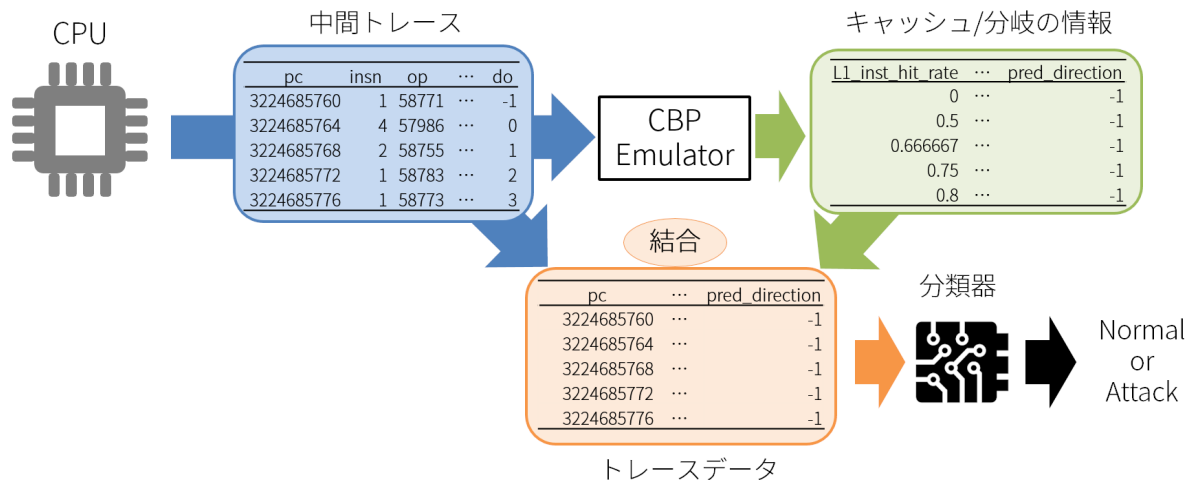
CPU

中間トレース

| pc | insn | op | ⋯ | do |
|---|---|---|---|---|
| 3224685760 | 1 | 58771 | ⋯ | -1 |
| 3224685764 | 4 | 57986 | ⋯ | 0 |
| 3224685768 | 2 | 58755 | ⋯ | 1 |
| 3224685772 | 1 | 58783 | ⋯ | 2 |
| 3224685776 | 1 | 58773 | ⋯ | 3 |

CBP Emulator

キャッシュ/分岐の情報

| L1_inst_hit_rate | ⋯ | pred_direction |
|---|---|---|
| 0 | ⋯ | -1 |
| 0.5 | ⋯ | -1 |
| 0.666667 | ⋯ | -1 |
| 0.75 | ⋯ | -1 |
| 0.8 | ⋯ | -1 |

結合

| pc | ⋯ | pred_direction |
|---|---|---|
| 3224685760 | ⋯ | -1 |
| 3224685764 | ⋯ | -1 |
| 3224685768 | ⋯ | -1 |
| 3224685772 | ⋯ | -1 |
| 3224685776 | ⋯ | -1 |

トレースデータ

分類器

Normal or Attack